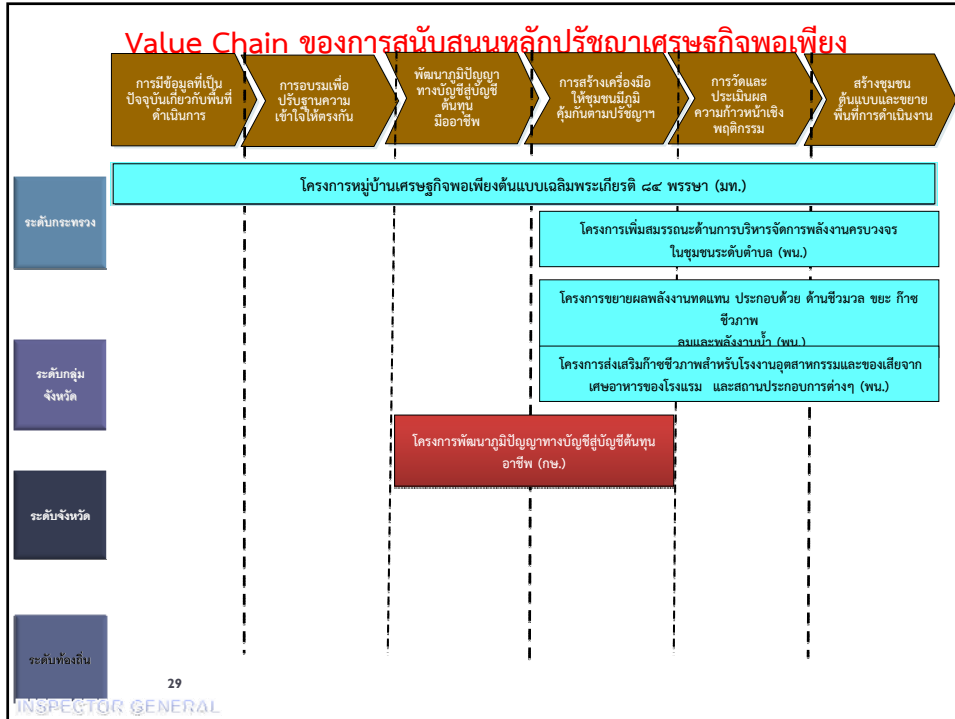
Value Chain ของการสนับสนุนหลักปรัชญาเศรษฐกิจพอเพียง

การมีข้อมูลที่เป็นปัจจุบันเกี่ยวกับพื้นที่ดำเนินการ

การอบรมเพื่อปรับฐานความเข้าใจให้ตรงกัน

พัฒนาภูมิปัญญาทางบัญชีสู่บัญชีต้นทุนมืออาชีพ

การสร้างเครื่องมือให้ชุมชนมีภูมิคุ้มกันตามปรัชญาฯ

การวัดและประเมินผลความก้าวหน้าเชิงพฤติกรรม

สร้างชุมชนต้นแบบและขยายพื้นที่การดำเนินงาน

ระดับกระทรวง

โครงการหมู่บ้านเศรษฐกิจพอเพียงต้นแบบเฉลิมพระเกียรติ ๘๔ พรรษา (มท.)

โครงการเพิ่มสมรรถนะด้านการบริหารจัดการพลังงานครบวงจรในชุมชนระดับตำบล (พน.)

โครงการขยายผลพลังงานทดแทน ประกอบด้วย ด้านชีวมวล ขยะ ก๊าซชีวภาพ ลมและพลังงานน้ำ (พน.)

ระดับกลุ่มจังหวัด

โครงการส่งเสริมก๊าซชีวภาพสำหรับโรงงานอุตสาหกรรมและของเสียจากเศษอาหารของโรงแรม และสถานประกอบการต่างๆ (พน.)

โครงการพัฒนาภูมิปัญญาทางบัญชีสู่บัญชีต้นทุนอาชีพ (กษ.)

ระดับจังหวัด

ระดับท้องถิ่น

29

INSPECTOR GENERAL